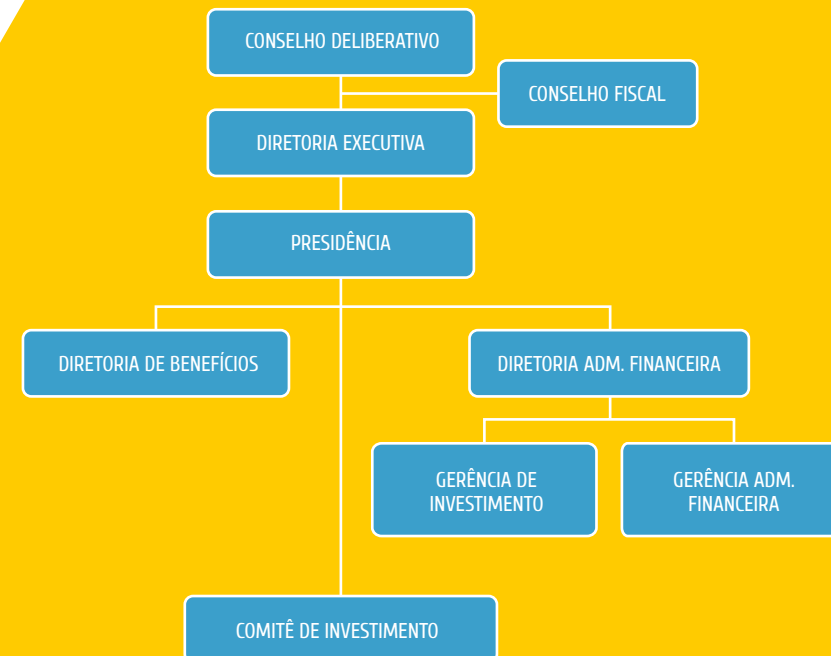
CONSELHO DELIBERATIVO

CONSELHO FISCAL

DIRETORIA EXECUTIVA

PRESIDÊNCIA

DIRETORIA DE BENEFÍCIOS

DIRETORIA ADM. FINANCEIRA

GERÊNCIA DE INVESTIMENTO

GERÊNCIA ADM. FINANCEIRA

COMITÊ DE INVESTIMENTO